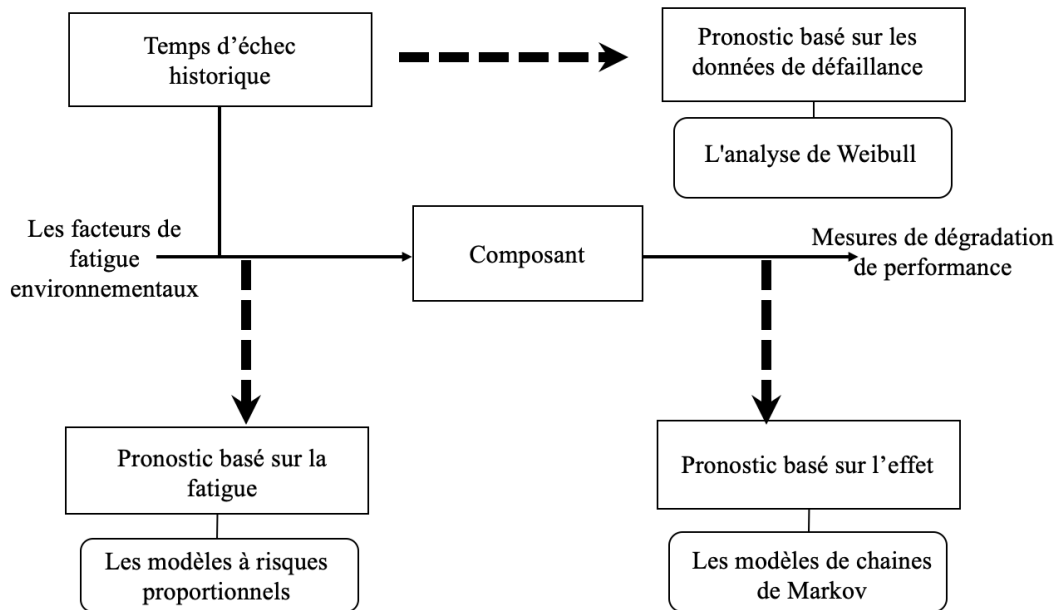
Temps d’échec historique

Pronostic basé sur les données de défaillance

L'analyse de Weibull

Les facteurs de fatigue environnementaux

Composant

Mesures de dégradation de performance

Pronostic basé sur la fatigue

Les modèles à risques proportionnels

Pronostic basé sur l’effet

Les modèles de chaines de Markov